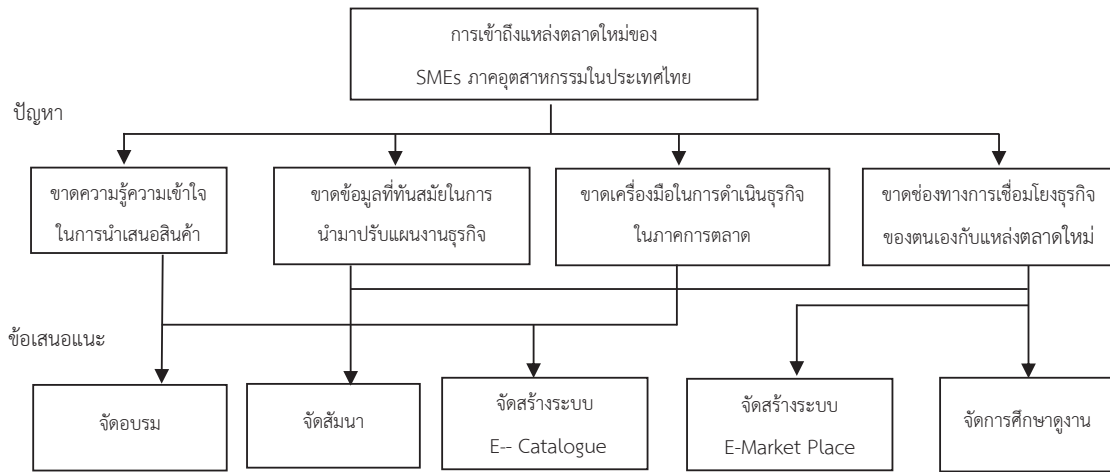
การเข้าถึงแหล่งตลาดใหม่ของ SMEs ภาคอุตสาหกรรมในประเทศไทย

ปัญหา

ขาดความรู้ความเข้าใจในการนำเสนอสินค้า

ขาดข้อมูลที่ทันสมัยในการนำมาปรับแผนงานธุรกิจ

ขาดเครื่องมือในการดำเนินธุรกิจในภาคการตลาด

ขาดช่องทางการเชื่อมโยงธุรกิจของตนเองกับแหล่งตลาดใหม่

ข้อเสนอแนะ

จัดอบรม

จัดสัมนา

จัดสร้างระบบ E-- Catalogue

จัดสร้างระบบ E-Market Place

จัดการศึกษาดูงาน